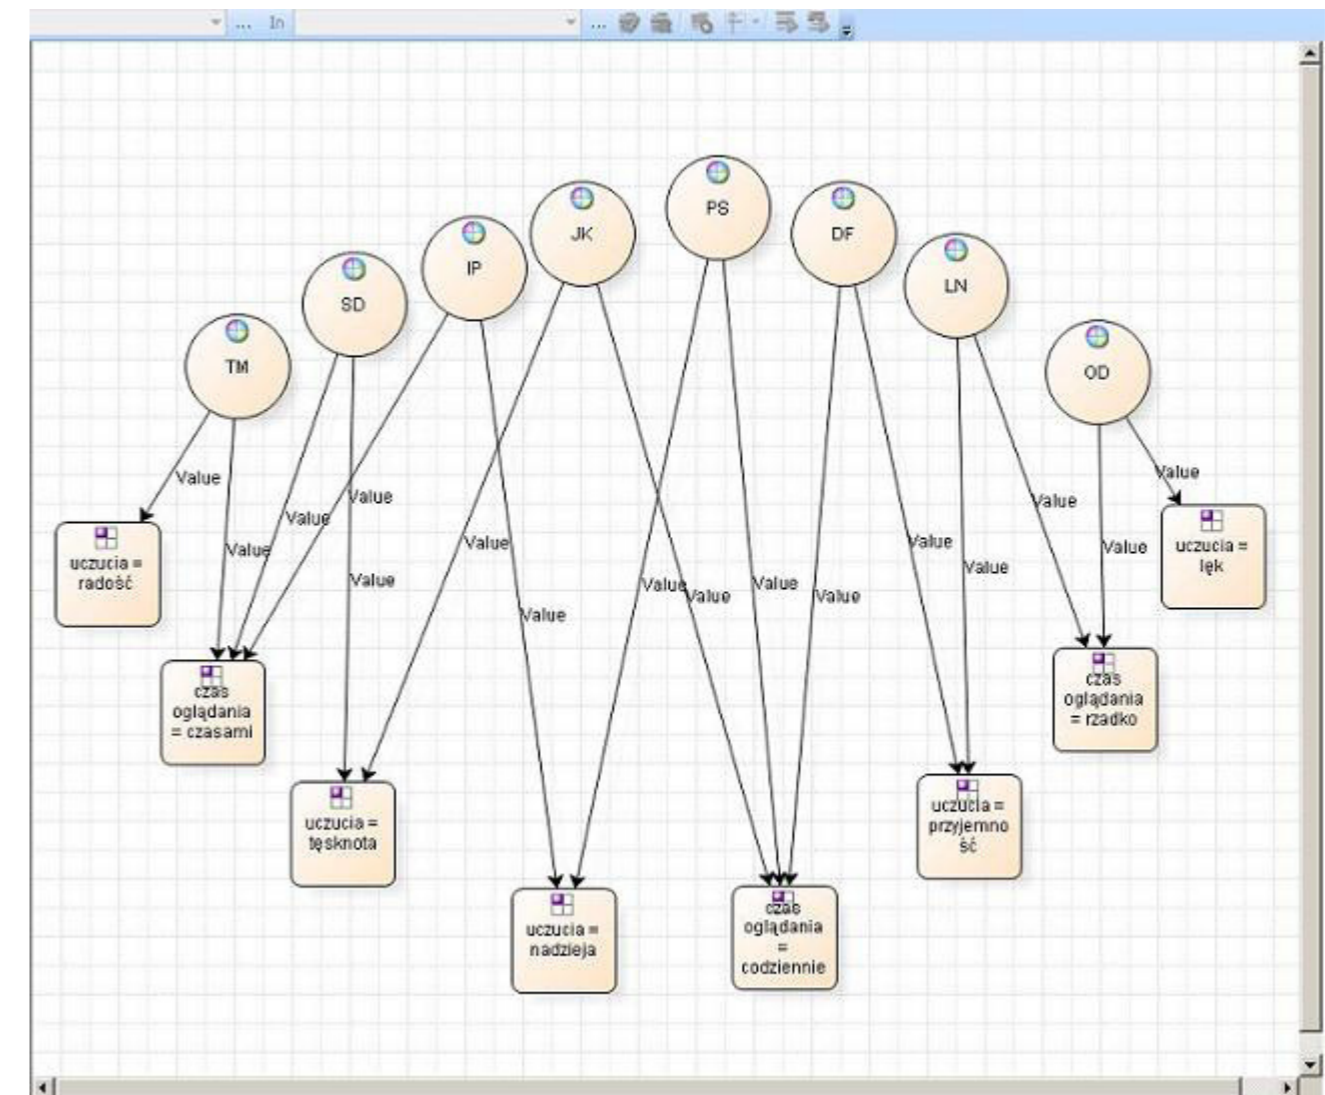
... In ...

PS

JK

DF

IP

LN

SD

TM

OD

Value

Value

Value

Value

Value

Value

Value

Value

Value

Value

Value

Value

Value

Value

Value

Value

uczucia = radość

uczucia = lęk

czas oglądania = czasami

czas oglądania = rzadko

uczucia = tęsknota

uczucia = przyjemność

uczucia = nadzieja

czas oglądania = codziennie